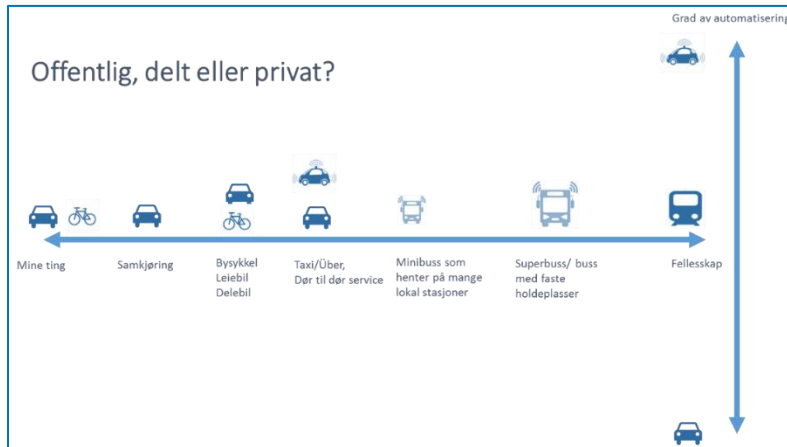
Grad av automatisering

Offentlig, delt eller privat?

Mine ting

Samkjøring

Bysykkel
Leiebil
Delebil

Taxi/Über,
Dør til dør service

Minibuss som henter på mange lokal stasjoner

Superbuss/ buss med faste holdeplasser

Fellesskap